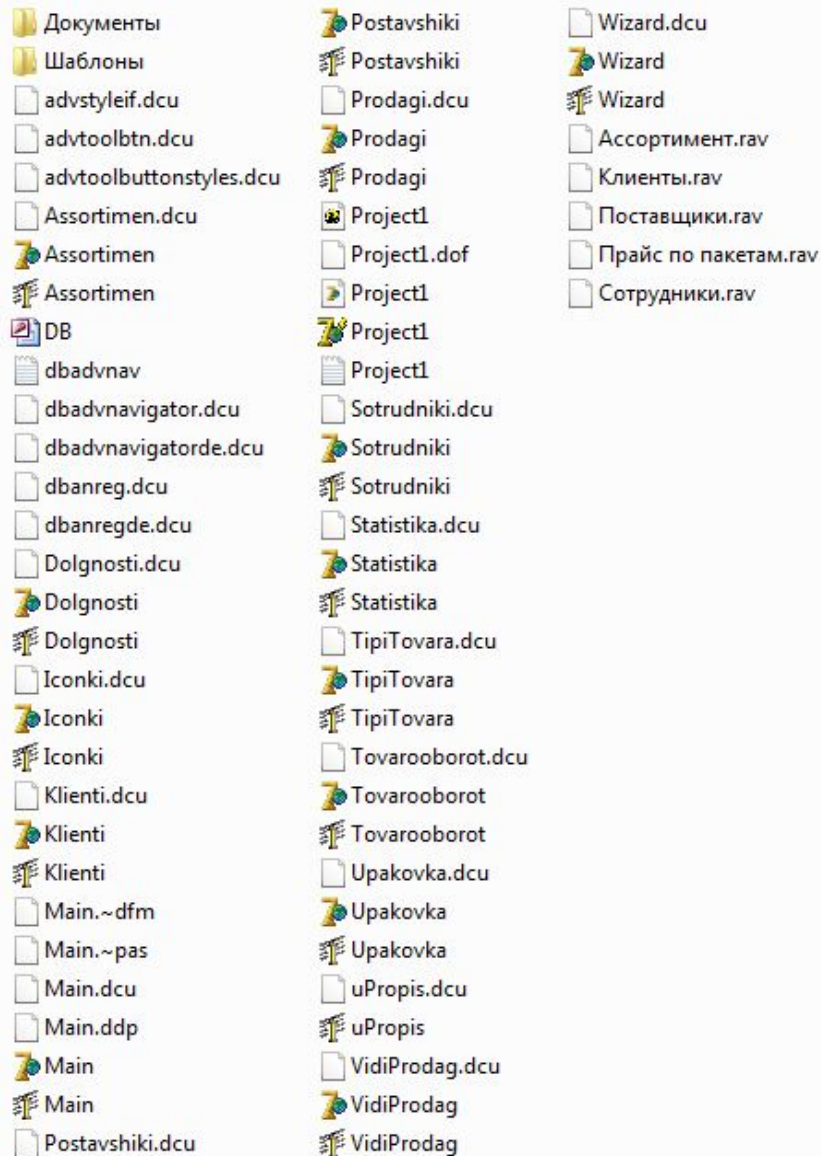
Документы
Шаблоны
advstyleif.dcu
advtoolbtn.dcu
advtoolbuttonstyles.dcu
Assortimen.dcu
Assortimen
Assortimen
DB
dbadvnav
dbadvnavigator.dcu
dbadvnavigatorde.dcu
dbanreg.dcu
dbanregde.dcu
Dolgnosti.dcu
Dolgnosti
Dolgnosti
Iconki.dcu
Iconki
Iconki
Klienti.dcu
Klienti
Klienti
Main.~dfm
Main.~pas
Main.dcu
Main.ddp
Main
Main
Postavshiki.dcu

Postavshiki
Postavshiki
Prodagi.dcu
Prodagi
Prodagi
Project1
Project1.dof
Project1
Project1
Project1
Sotrudniki.dcu
Sotrudniki
Sotrudniki
Statistika.dcu
Statistika
Statistika
TipiTovara.dcu
TipiTovara
TipiTovara
Tovarooborot.dcu
Tovarooborot
Tovarooborot
Upakovka.dcu
Upakovka
Upakovka
uPropis.dcu
uPropis
VidiProdag.dcu
VidiProdag
VidiProdag

Wizard.dcu
Wizard
Wizard
Ассортимент.rav
Клиенты.rav
Поставщики.rav
Прайс по пакетам.rav
Сотрудники.rav